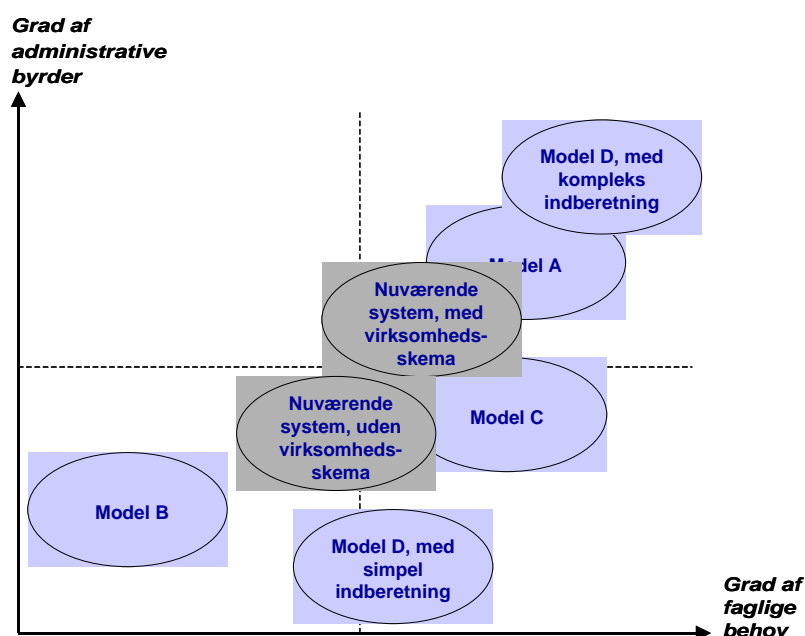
Grad af administrative byrder

Model D, med kompleks indberetning

Model A

Nuværende system, med virksomhedsskema

Model C

Nuværende system, uden virksomhedsskema

Model B

Model D, med simpel indberetning

Grad af faglige behov